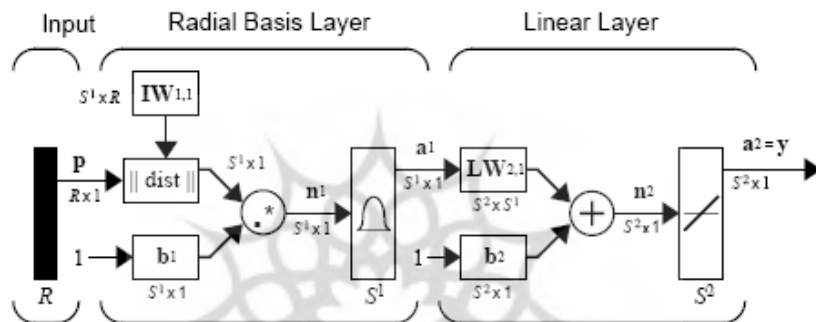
Input

Radial Basis Layer

Linear Layer

$S^1 \times R$

$\mathbf{IW}_{1,1}$

$\mathbf{p}$

$R \times 1$

|| dist ||

$S^1 \times 1$

.*

$\mathbf{n}^1$

$S^1 \times 1$

$\mathbf{a}^1$

$S^1 \times 1$

$\mathbf{LW}_{2,1}$

$S^2 \times S^1$

$\mathbf{n}^2$

$S^2 \times 1$

$\mathbf{a}^2 = \mathbf{y}$

$S^2 \times 1$

1

$\mathbf{b}^1$

$S^1 \times 1$

1

$\mathbf{b}^2$

$S^2 \times 1$

$R$

$S^1$

$S^2$